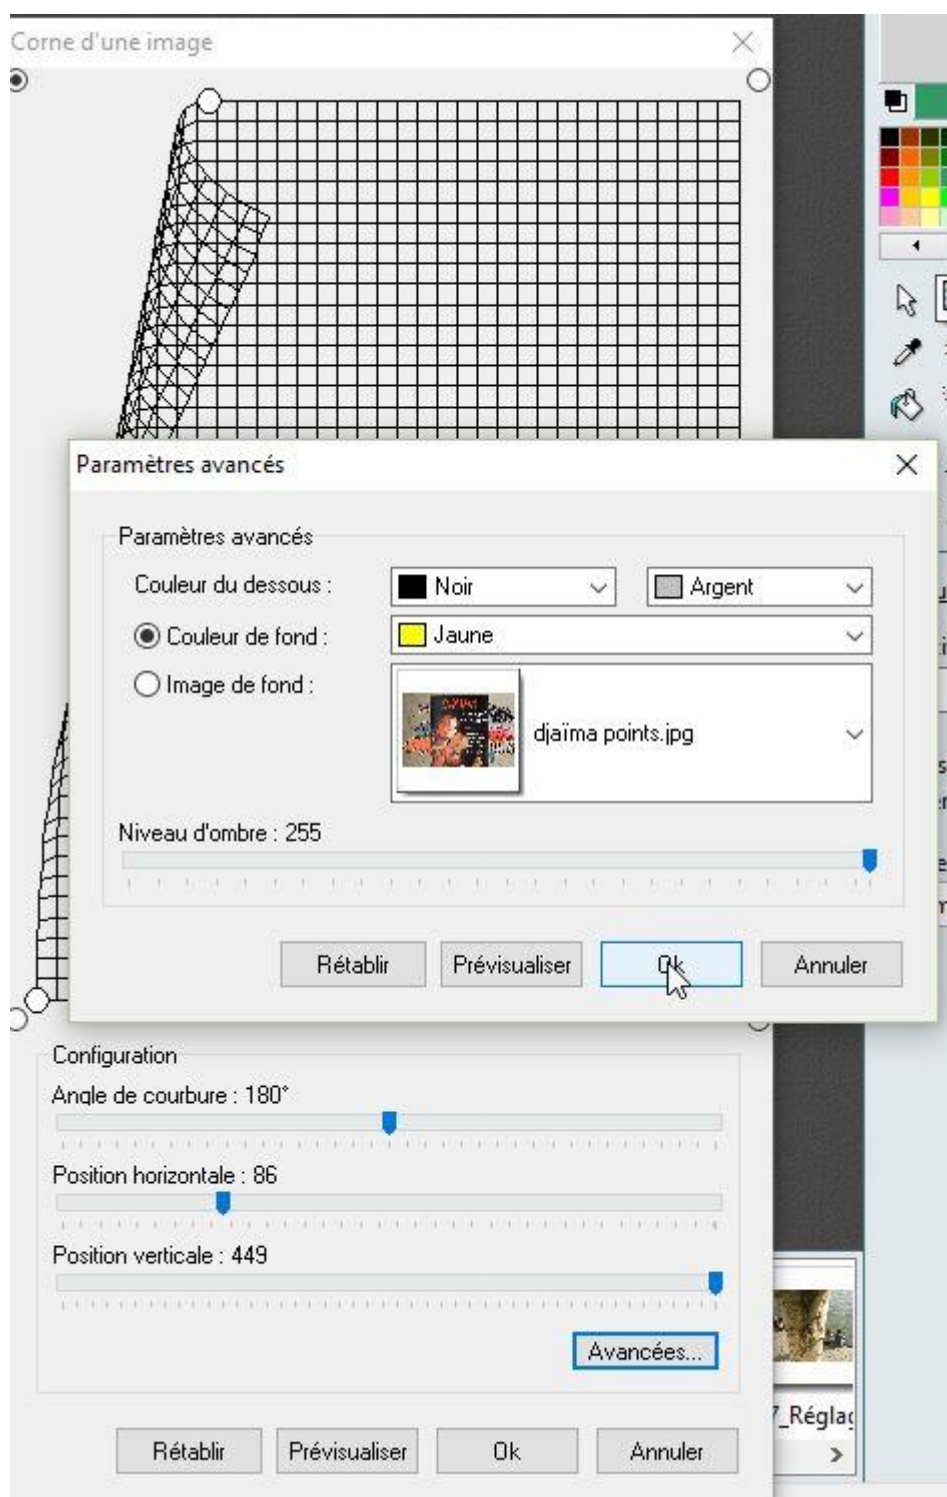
Corne d'une image

Paramètres avancés

Paramètres avancés

Couleur du dessous : Noir Argent

Couleur de fond : Jaune

Image de fond : djaïma points.jpg

Niveau d'ombre : 255

Rétablir Prévisualiser Ok Annuler

Configuration

Angle de courbure : 180°

Position horizontale : 86

Position verticale : 449

Avancées...

Rétablir Prévisualiser Ok Annuler

7_Régla